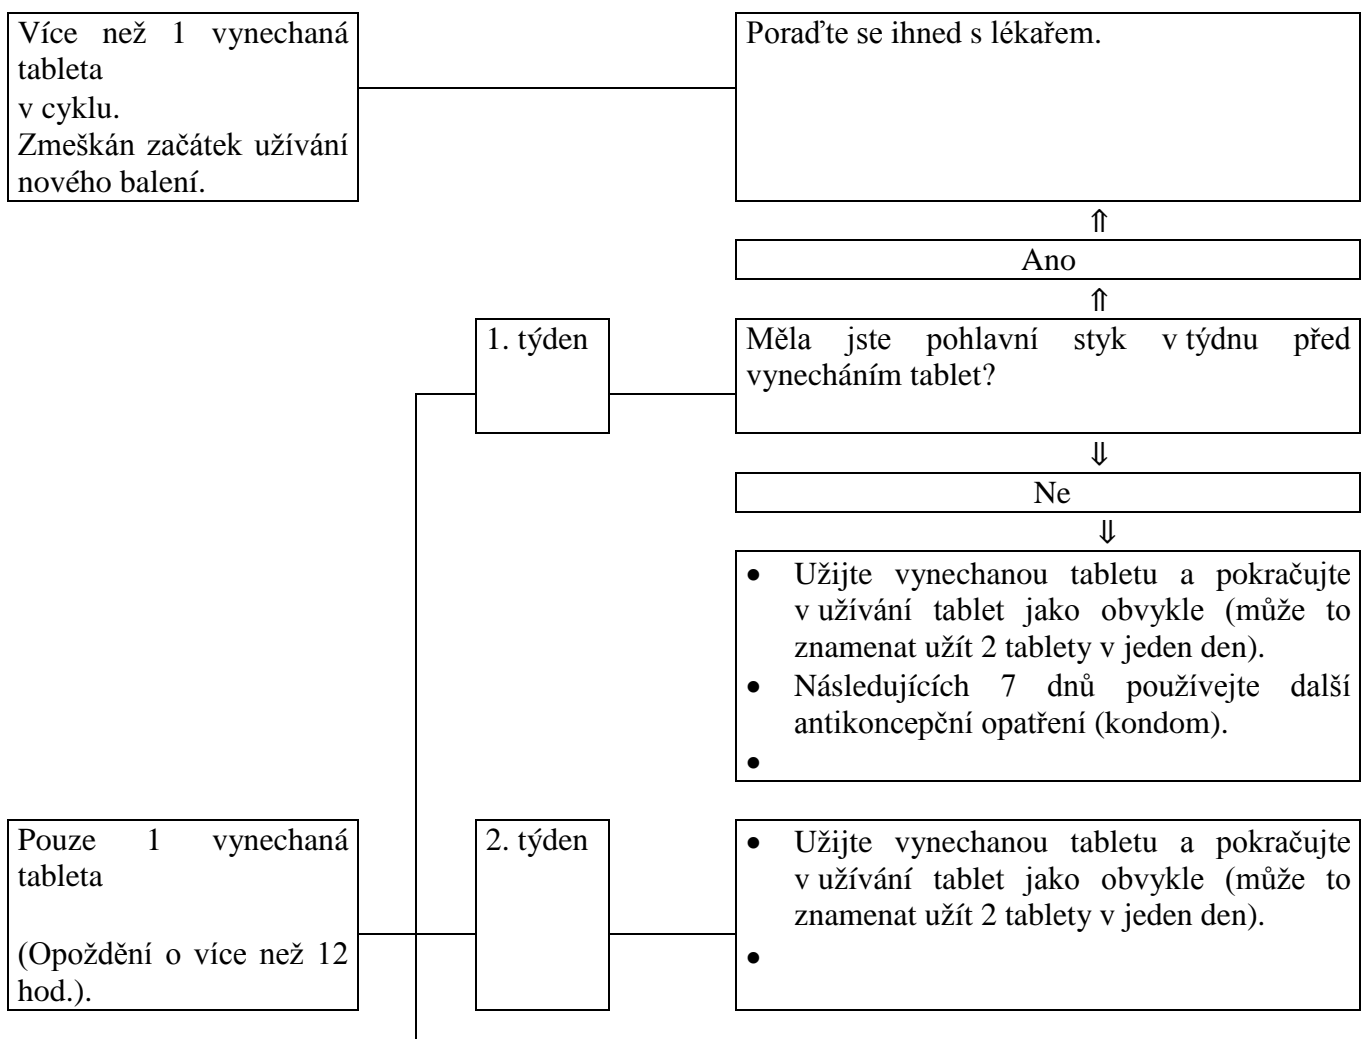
Více než 1 vynechaná tableta
v cyklu.
Zmeškán začátek užívání nového balení.

Poraďte se ihned s lékařem.

⇑

Ano

⇑

1. týden

Měla jste pohlavní styk v týdnu před vynecháním tablet?

⇓

Ne

⇓

- Užijte vynechanou tabletu a pokračujte v užívání tablet jako obvykle (může to znamenat užít 2 tablety v jeden den).
- Následujících 7 dnů používejte další antikoncepční opatření (kondom).
-

Pouze 1 vynechaná tableta

(Opoždění o více než 12 hod.).

2. týden

- Užijte vynechanou tabletu a pokračujte v užívání tablet jako obvykle (může to znamenat užít 2 tablety v jeden den).
-